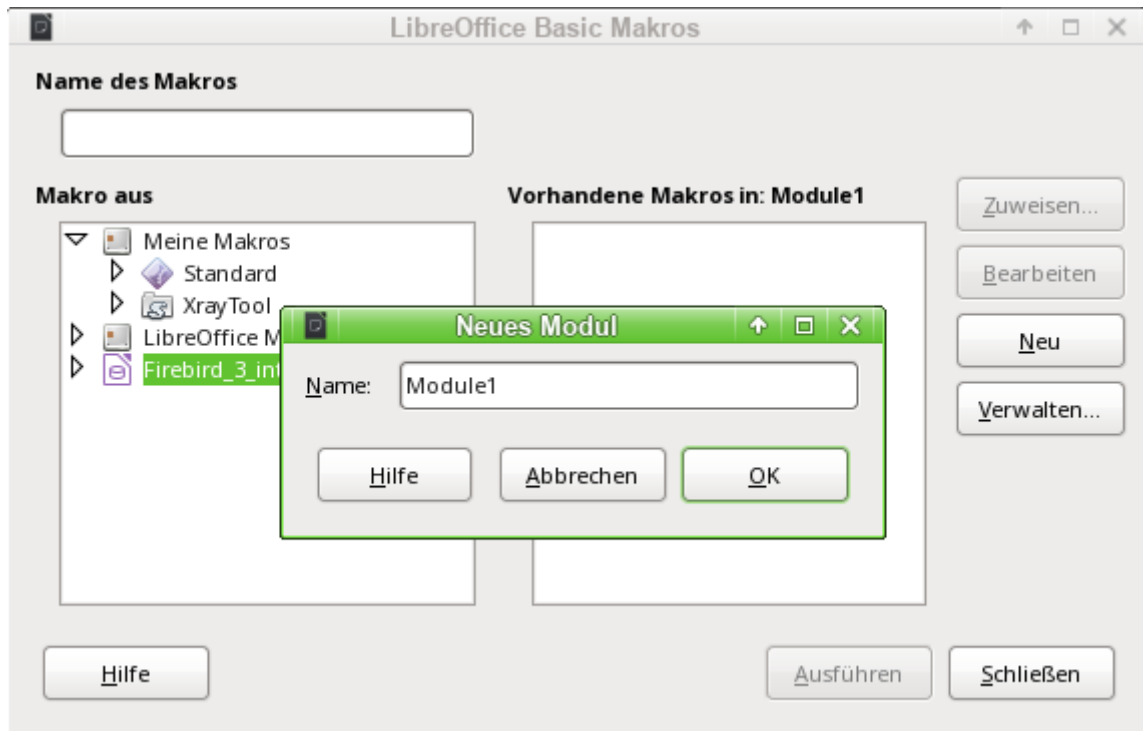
LibreOffice Basic Makros

Name des Makros

Makro aus

Meine Makros
Standard
XrayTool
LibreOffice M
Firebird_3_int

Vorhandene Makros in: Module1

Zuweisen...
Bearbeiten
Neu
Verwalten...

Neues Modul

Name: Module1

Hilfe
Abbrechen
OK

Hilfe
Ausführen
Schließen